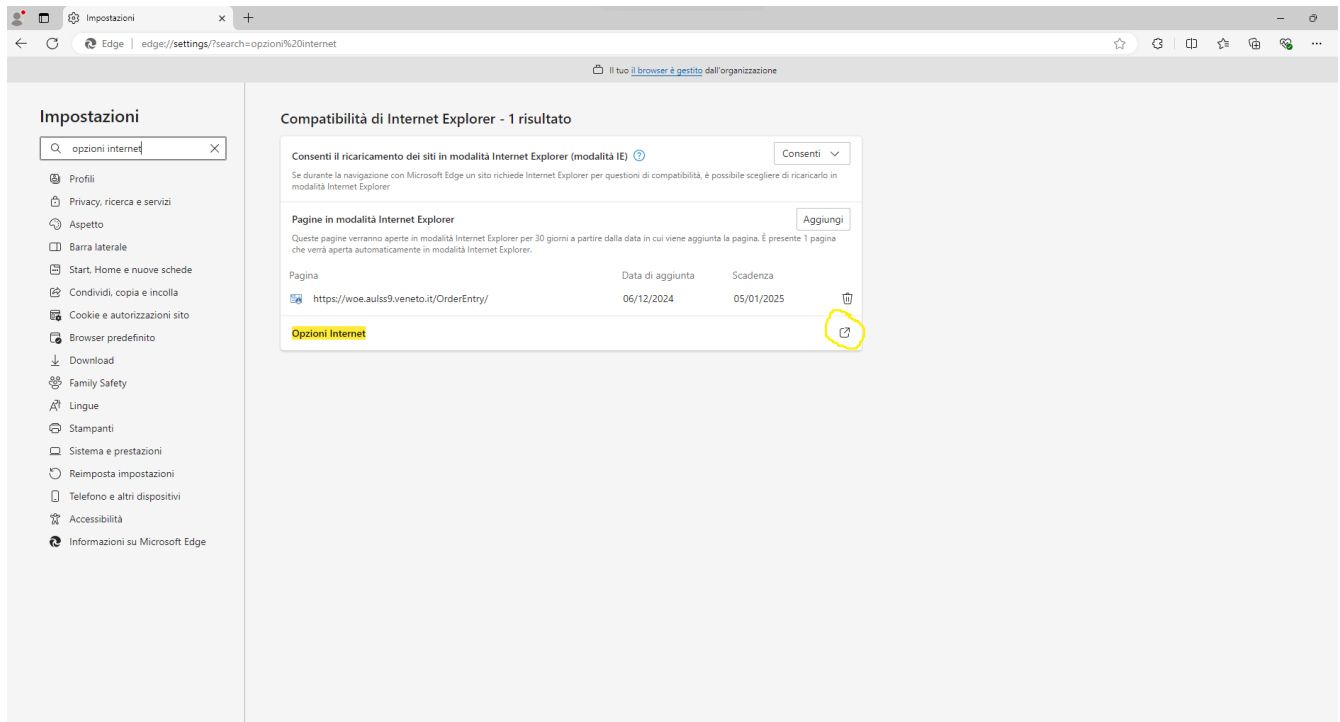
Impostazioni

Edge | edge://settings/?search=opzioni%20internet

Il tuo il browser è gestito dall'organizzazione

Impostazioni

opzioni internet

Profili
Privacy, ricerca e servizi
Aspetto
Barra laterale
Start, Home e nuove schede
Condividi, copia e incolla
Cookie e autorizzazioni sito
Browser predefinito
Download
Family Safety
Lingue
Stampanti
Sistema e prestazioni
Reimposta impostazioni
Telefono e altri dispositivi
Accessibilità
Informazioni su Microsoft Edge

Compatibilità di Internet Explorer - 1 risultato

Consenti il ricaricamento dei siti in modalità Internet Explorer (modalità IE)

Consenti

Se durante la navigazione con Microsoft Edge un sito richiede Internet Explorer per questioni di compatibilità, è possibile scegliere di ricaricarlo in modalità Internet Explorer

Pagine in modalità Internet Explorer

Aggiungi

Queste pagine verranno aperte in modalità Internet Explorer per 30 giorni a partire dalla data in cui viene aggiunta la pagina. È presente 1 pagina che verrà aperta automaticamente in modalità Internet Explorer.

| Pagina | Data di aggiunta | Scadenza |
|---|---|---|
| https://woe.aulss9.veneto.it/OrderEntry/ | 06/12/2024 | 05/01/2025 |

Opzioni Internet